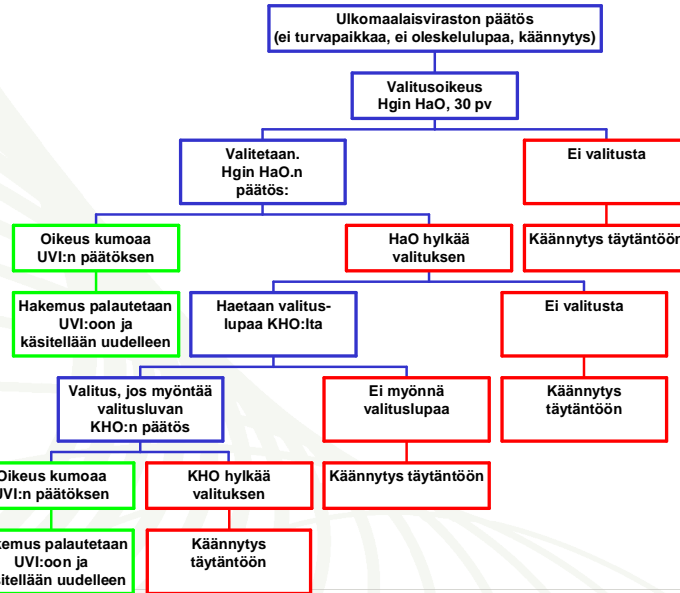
Ulkomaalaisviraston päätös (ei turvapaikkaa, ei oleskelulupaa, käännytys)

Valitusoikeus Hgin HaO, 30 pv

Valitetaan. Hgin HaO.n päätös:

Ei valitusta

Oikeus kumoaa UVI:n päätöksen

HaO hylkää valituksen

Käännytys täytäntöön

Hakemus palautetaan UVI:oon ja käsitellään uudelleen

Haetaan valituslupaa KHO:lta

Ei valitusta

Valitus, jos myöntää valitusluvan KHO:n päätös

Ei myönnä valituslupaa

Käännytys täytäntöön

Oikeus kumoaa UVI:n päätöksen

KHO hylkää valituksen

Käännytys täytäntöön

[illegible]kemus palautetaan UVI:oon ja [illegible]itellään uudelleen

Käännytys täytäntöön